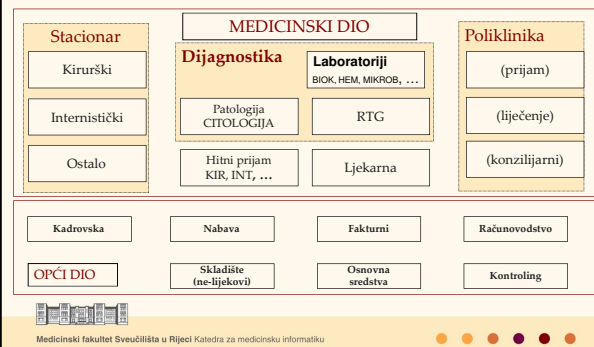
MEDICINSKI DIO

Stacionar

Kirurški

Internistički

Ostalo

Dijagnostika

Laboratoriji
BIOK, HEM, MIKROB, ...

Patologija
CITOLOGIJA

RTG

Hitni prijam
KIR, INT, ...

Ljekarna

Poliklinika

(prijam)

(liječenje)

(konzilijarni)

Kadrovska

Nabava

Fakturni

Računovodstvo

OPĆI DIO

Skladište
(ne-lijekovi)

Osnovna
sredstva

Kontroling

Medicinski fakultet Sveučilišta u Rijeci Katedra za medicinsku informatiku